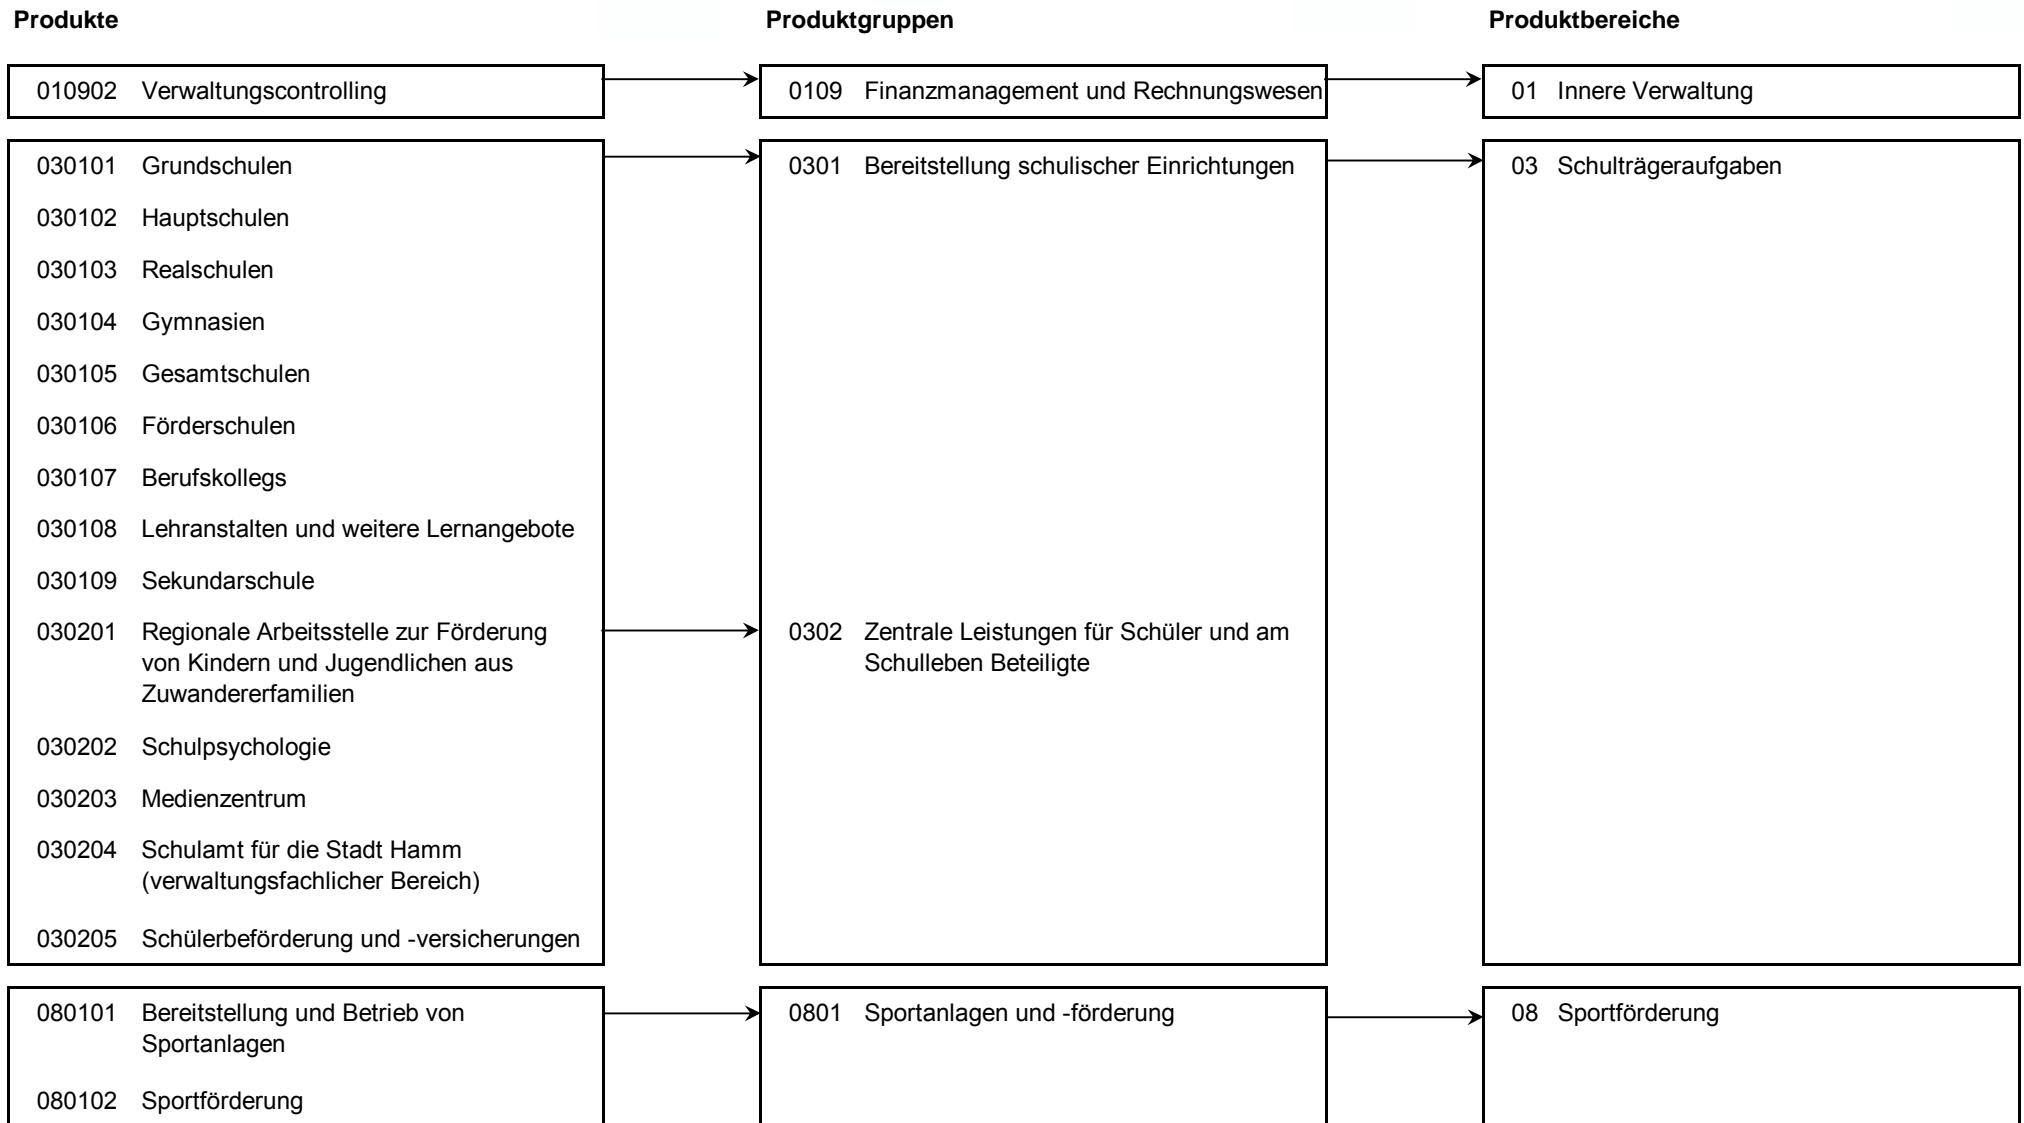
Produkte

Produktgruppen

Produktbereiche

010902 Verwaltungscontrolling

0109 Finanzmanagement und Rechnungswesen

01 Innere Verwaltung

030101 Grundschulen

030102 Hauptschulen

030103 Realschulen

030104 Gymnasien

030105 Gesamtschulen

030106 Förderschulen

030107 Berufskollegs

030108 Lehranstalten und weitere Lernangebote

030109 Sekundarschule

030201 Regionale Arbeitsstelle zur Förderung von Kindern und Jugendlichen aus Zuwandererfamilien

030202 Schulpsychologie

030203 Medienzentrum

030204 Schulamt für die Stadt Hamm (verwaltungsfachlicher Bereich)

030205 Schülerbeförderung und -versicherungen

0301 Bereitstellung schulischer Einrichtungen

0302 Zentrale Leistungen für Schüler und am Schulleben Beteiligte

03 Schulträgeraufgaben

080101 Bereitstellung und Betrieb von Sportanlagen

080102 Sportförderung

0801 Sportanlagen und -förderung

08 Sportförderung